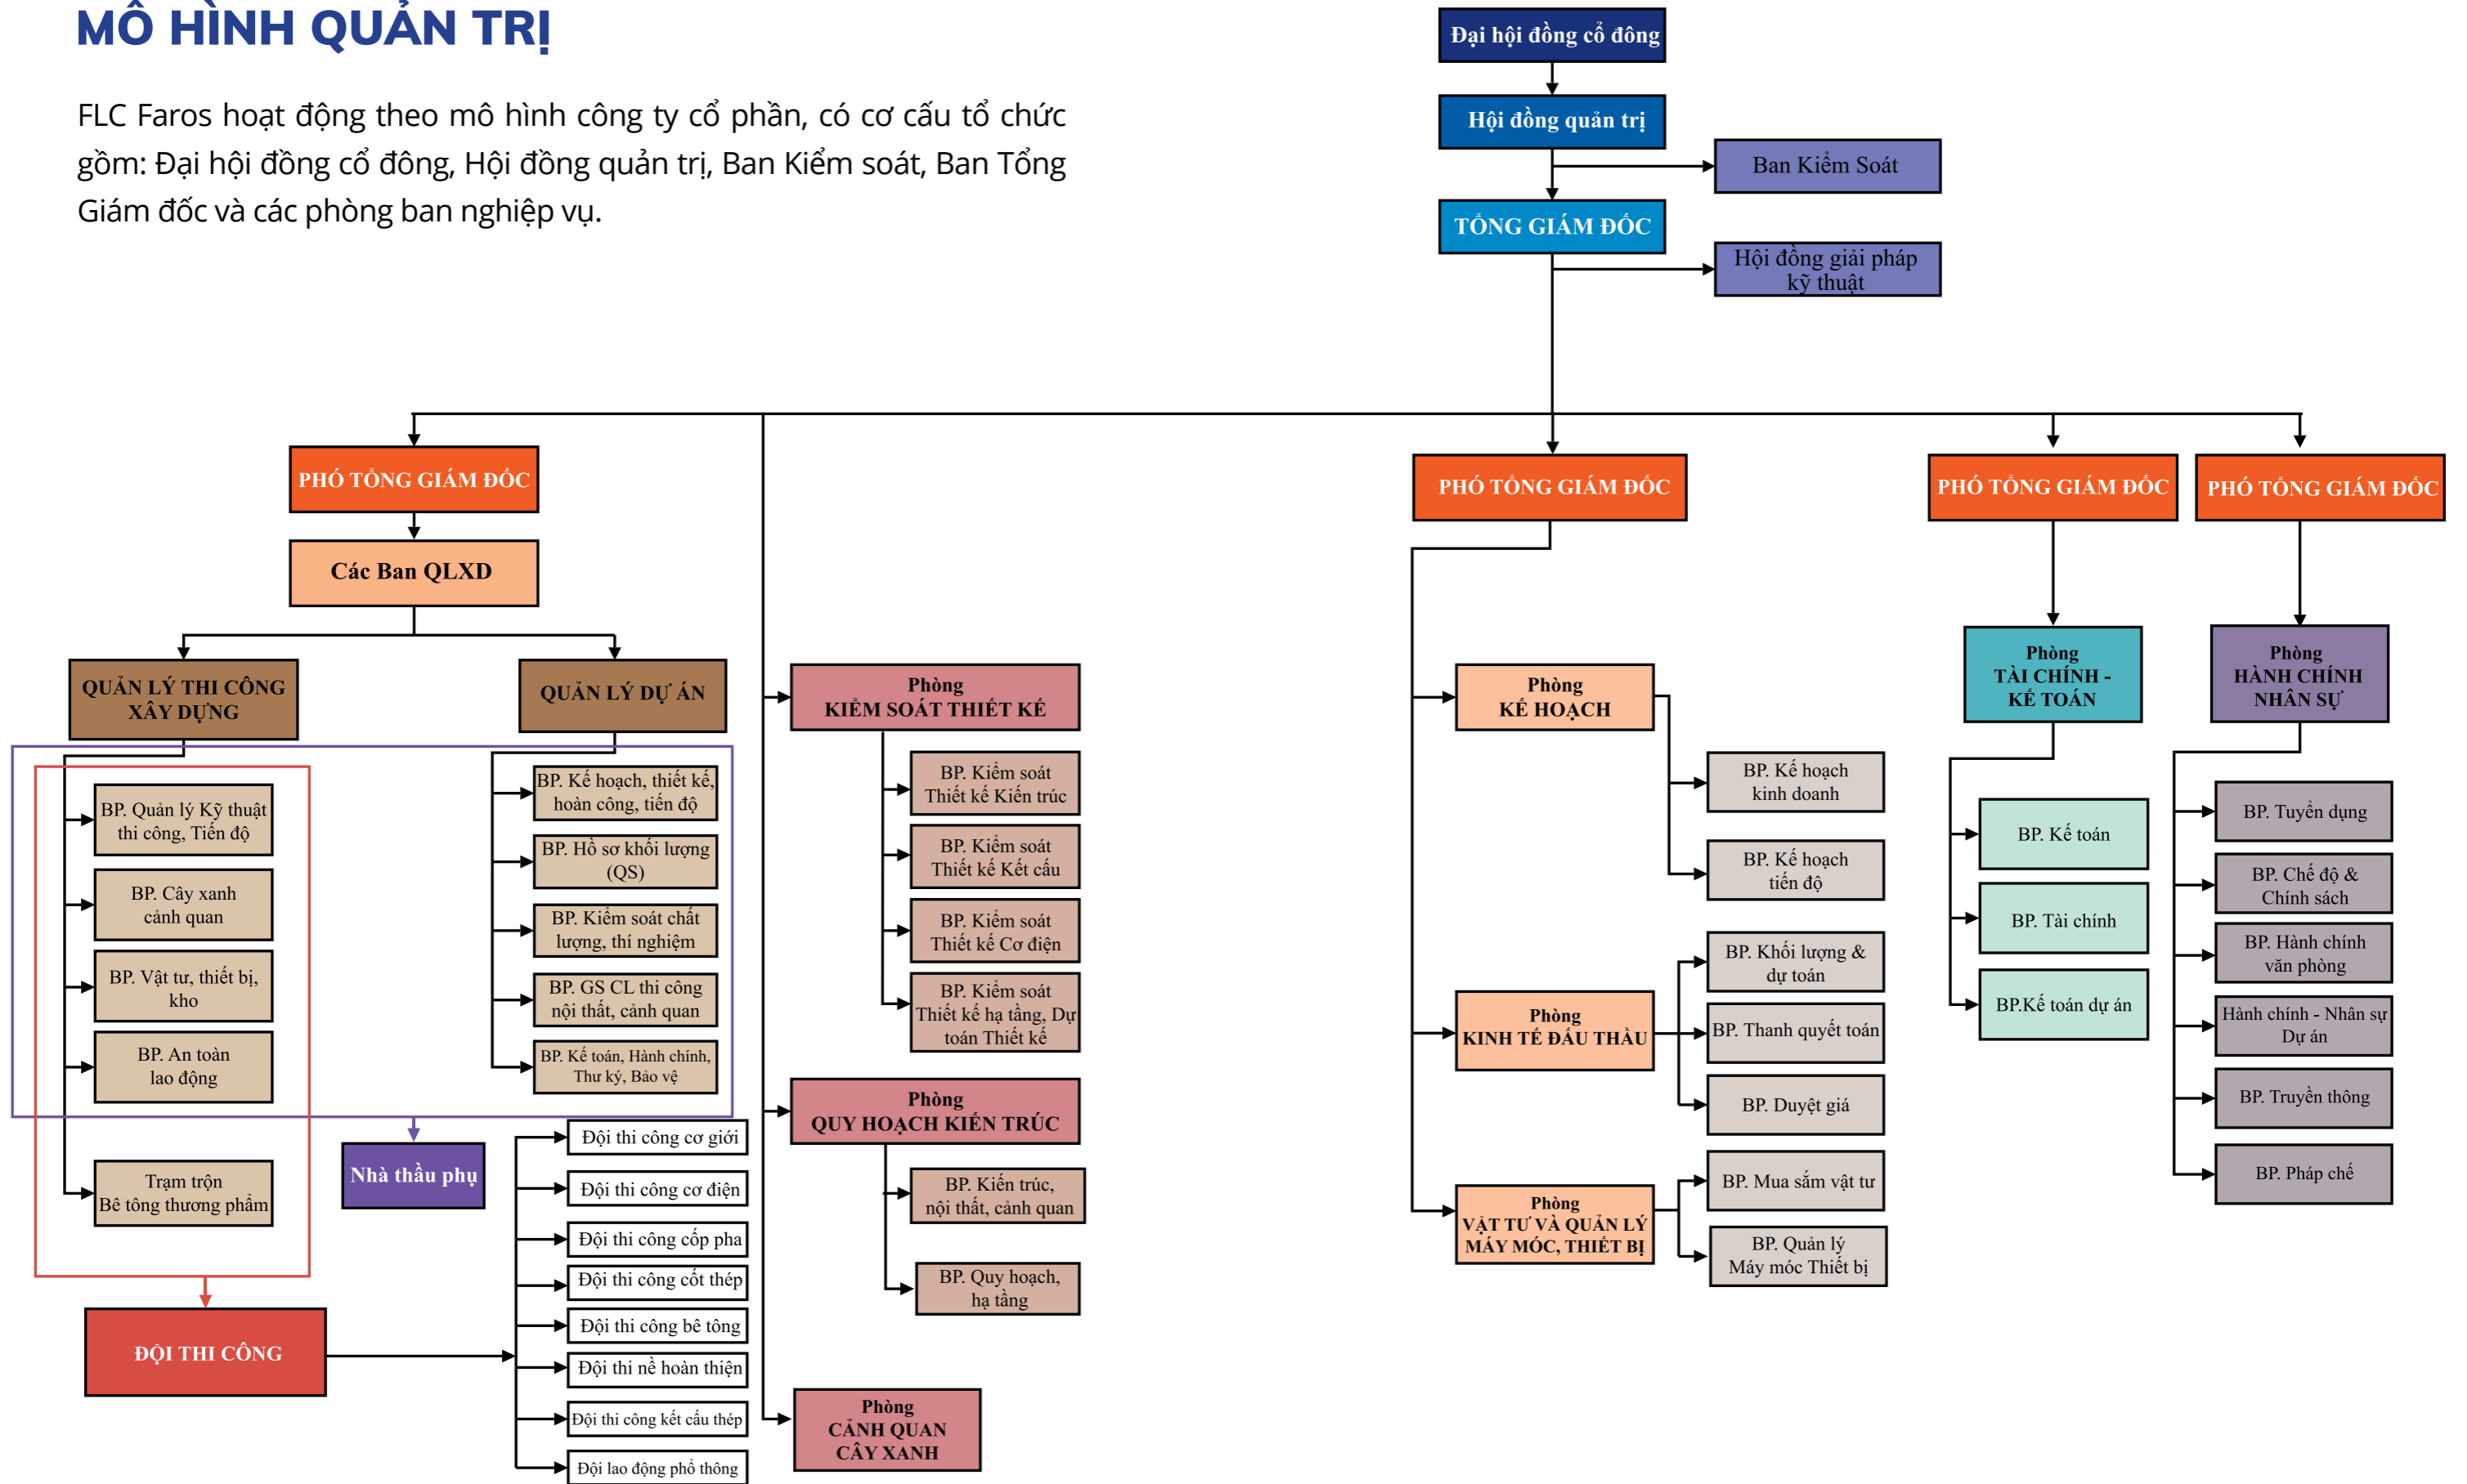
MÔ HÌNH QUẢN TRỊ

FLC Faros hoạt động theo mô hình công ty cổ phần, có cơ cấu tổ chức gồm: Đại hội đồng cổ đông, Hội đồng quản trị, Ban Kiểm soát, Ban Tổng Giám đốc và các phòng ban nghiệp vụ.

Đại hội đồng cổ đông
Hội đồng quản trị
Ban Kiểm Soát
TỔNG GIÁM ĐỐC
Hội đồng giải pháp kỹ thuật

PHÓ TỔNG GIÁM ĐỐC
Các Ban QLXD
QUẢN LÝ THI CÔNG XÂY DỰNG
QUẢN LÝ DỰ ÁN
BP. Quản lý Kỹ thuật thi công, Tiến độ
BP. Cây xanh cảnh quan
BP. Vật tư, thiết bị, kho
BP. An toàn lao động
Trạm trộn Bê tông thương phẩm
BP. Kế hoạch, thiết kế, hoàn công, tiến độ
BP. Hồ sơ khối lượng (QS)
BP. Kiểm soát chất lượng, thí nghiệm
BP. GS CL thi công nội thất, cảnh quan
BP. Kế toán, Hành chính, Thư ký, Bảo vệ
Nhà thầu phụ
ĐỘI THI CÔNG
Đội thi công cơ giới
Đội thi công cơ điện
Đội thi công cốp pha
Đội thi công cốt thép
Đội thi công bê tông
Đội thi nề hoàn thiện
Đội thi công kết cấu thép
Đội lao động phổ thông

Phòng KIỂM SOÁT THIẾT KẾ
BP. Kiểm soát Thiết kế Kiến trúc
BP. Kiểm soát Thiết kế Kết cấu
BP. Kiểm soát Thiết kế Cơ điện
BP. Kiểm soát Thiết kế hạ tầng, Dự toán Thiết kế
Phòng QUY HOẠCH KIẾN TRÚC
BP. Kiến trúc, nội thất, cảnh quan
BP. Quy hoạch, hạ tầng
Phòng CẢNH QUAN CÂY XANH

PHÓ TỔNG GIÁM ĐỐC
Phòng KẾ HOẠCH
BP. Kế hoạch kinh doanh
BP. Kế hoạch tiến độ
Phòng KINH TẾ ĐẤU THẦU
BP. Khối lượng & dự toán
BP. Thanh quyết toán
BP. Duyệt giá
Phòng VẬT TƯ VÀ QUẢN LÝ MÁY MÓC, THIẾT BỊ
BP. Mua sắm vật tư
BP. Quản lý Máy móc Thiết bị

PHÓ TỔNG GIÁM ĐỐC
Phòng TÀI CHÍNH - KẾ TOÁN
BP. Kế toán
BP. Tài chính
BP.Kế toán dự án

PHÓ TỔNG GIÁM ĐỐC
Phòng HÀNH CHÍNH NHÂN SỰ
BP. Tuyển dụng
BP. Chế độ & Chính sách
BP. Hành chính văn phòng
Hành chính - Nhân sự Dự án
BP. Truyền thông
BP. Pháp chế